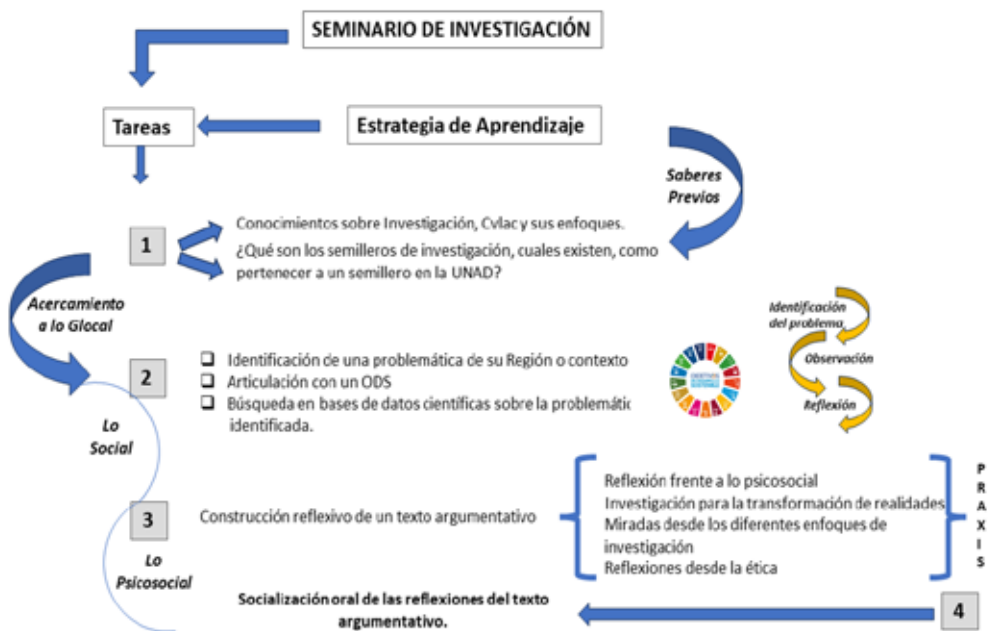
SEMINARIO DE INVESTIGACIÓN

Tareas

Estrategia de Aprendizaje

Saberes Previos

1

Conocimientos sobre Investigación, Cvlac y sus enfoques.

¿Qué son los semilleros de investigación, cuales existen, como pertenecer a un semillero en la UNAD?

Acercamiento a lo Glocal

2

❑ Identificación de una problemática de su Región o contexto
❑ Articulación con un ODS
❑ Búsqueda en bases de datos científicas sobre la problemátic identificada.

Identificación del problema

Observación

Reflexión

Lo Social

3

Construcción reflexivo de un texto argumentativo

Reflexión frente a lo psicosocial
Investigación para la transformación de realidades
Miradas desde los diferentes enfoques de investigación
Reflexiones desde la ética

P R A X I S

Lo Psicosocial

Socialización oral de las reflexiones del texto argumentativo.

4